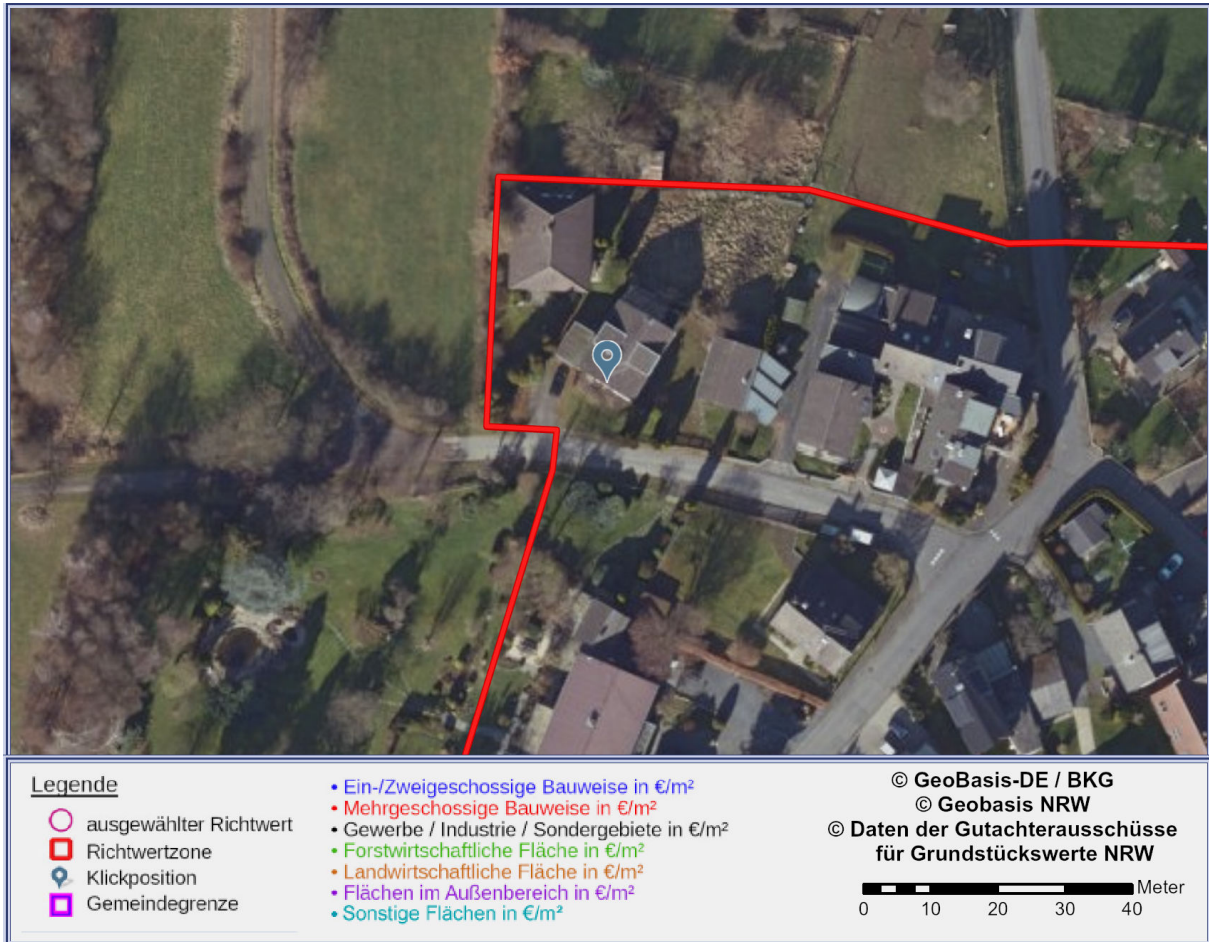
Legende
ausgewählter Richtwert
Richtwertzone
Klickposition
Gemeindegrenze

• Ein-/Zweigeschossige Bauweise in €/m²
• Mehrgeschossige Bauweise in €/m²
• Gewerbe / Industrie / Sondergebiete in €/m²
• Forstwirtschaftliche Fläche in €/m²
• Landwirtschaftliche Fläche in €/m²
• Flächen im Außenbereich in €/m²
• Sonstige Flächen in €/m²

© GeoBasis-DE / BKG
© Geobasis NRW
© Daten der Gutachterausschüsse für Grundstückswerte NRW

Meter
0 10 20 30 40